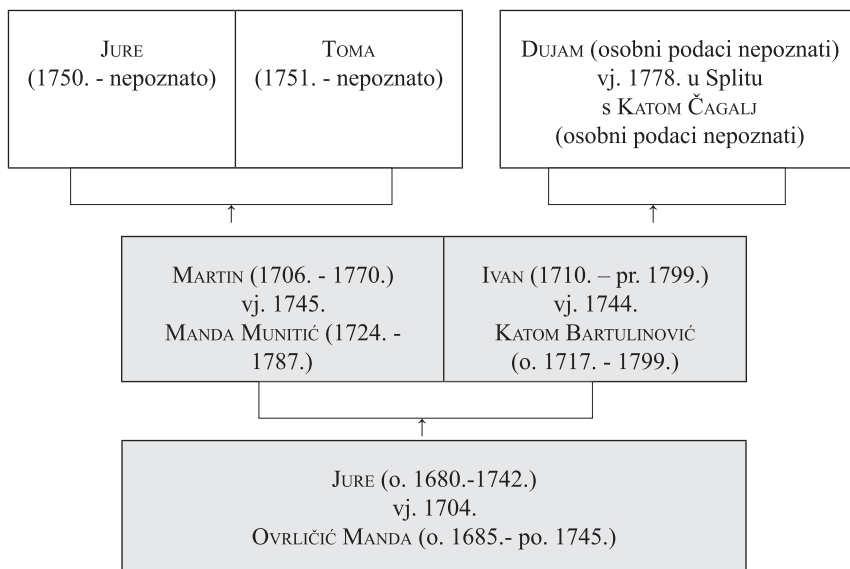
Jure
(1750. - nepoznato)

Toma
(1751. - nepoznato)

Dujam (osobni podaci nepoznati)
vj. 1778. u Splitu
s Katom Čagalj
(osobni podaci nepoznati)

Martin (1706. - 1770.)
vj. 1745.
Manda Munitić (1724. - 1787.)

Ivan (1710. – pr. 1799.)
vj. 1744.
Katom Bartulinović
(o. 1717. - 1799.)

Jure (o. 1680.-1742.)
vj. 1704.
Ovrličić Manda (o. 1685.- po. 1745.)